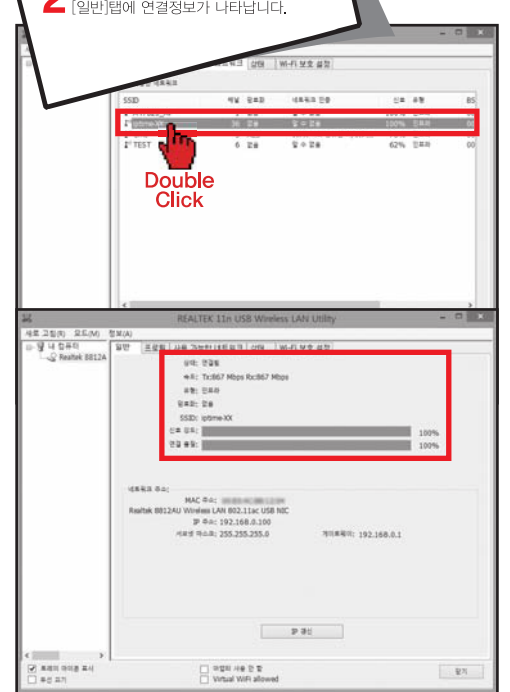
2 [일반]탭에 연결정보가 나타납니다.

워크 | 상태 | Wi-Fi 보호 설정

네트워크

| SSID | 채널 | 암호화 | 네트워크 인증 | 신호 | 유형 | BS |
|---|---|---|---|---|---|---|
| iptime-XX | 36 | 없음 | 알 수 없음 | 100% | 인프라 | 00 |
| TEST | 6 | 없음 | 알 수 없음 | 62% | 인프라 | 00 |

Double Click

REALTEK 11n USB Wireless LAN Utility

새로 고침(R) 모드(M) 정보(A)

내 컴퓨터
Realtek 8812A

일반 | 프로필 | 사용 가능한 네트워크 | 상태 | Wi-Fi 보호 설정

상태: 연결됨
속도: Tx:867 Mbps Rx:867 Mbps
유형: 인프라
암호화: 없음
SSID: iptime-XX
신호 강도: 100%
연결 품질: 100%

네트워크 주소:
MAC 주소: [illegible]
Realtek 8812AU Wireless LAN 802.11ac USB NIC
IP 주소: 192.168.0.100
서브넷 마스크: 255.255.255.0
게이트웨이: 192.168.0.1

IP 갱신

트레이 아이콘 표시
무선 끄기
어댑터 사용 안 함
Virtual WiFi allowed
닫기